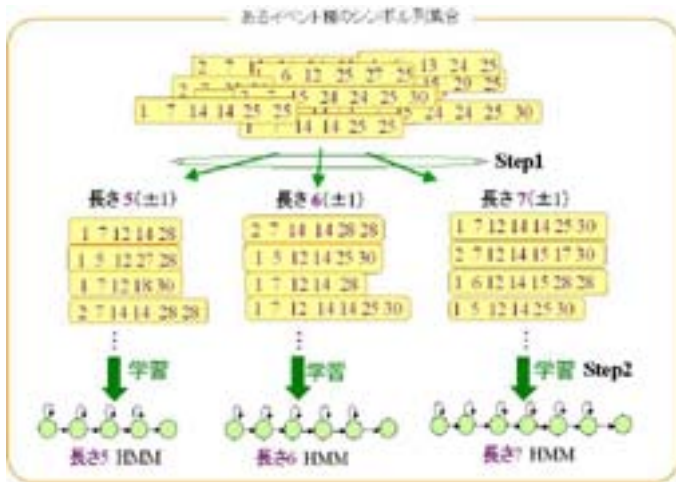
あるイベント種のシンボル列集合

2 7 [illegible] 6 12 25 27 25 13 24 25
2 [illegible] 15 24 24 25 30 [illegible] 20 25
1 7 14 14 25 25 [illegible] 24 24 25 30
1 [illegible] 14 14 25 25

Step1

長さ5(±1)

1 7 12 14 28
1 5 12 27 28
1 7 12 18 30
2 7 14 14 28 28
⋮

長さ6(±1)

2 7 14 14 28 28
1 5 12 14 25 30
1 7 12 14 28
1 7 12 14 14 25 30
⋮

長さ7(±1)

1 7 12 14 14 25 30
2 7 12 14 15 17 30
1 6 12 14 15 28 28
1 5 12 14 25 30
⋮

学習

学習

学習 Step2

長さ5 HMM

長さ6 HMM

長さ7 HMM